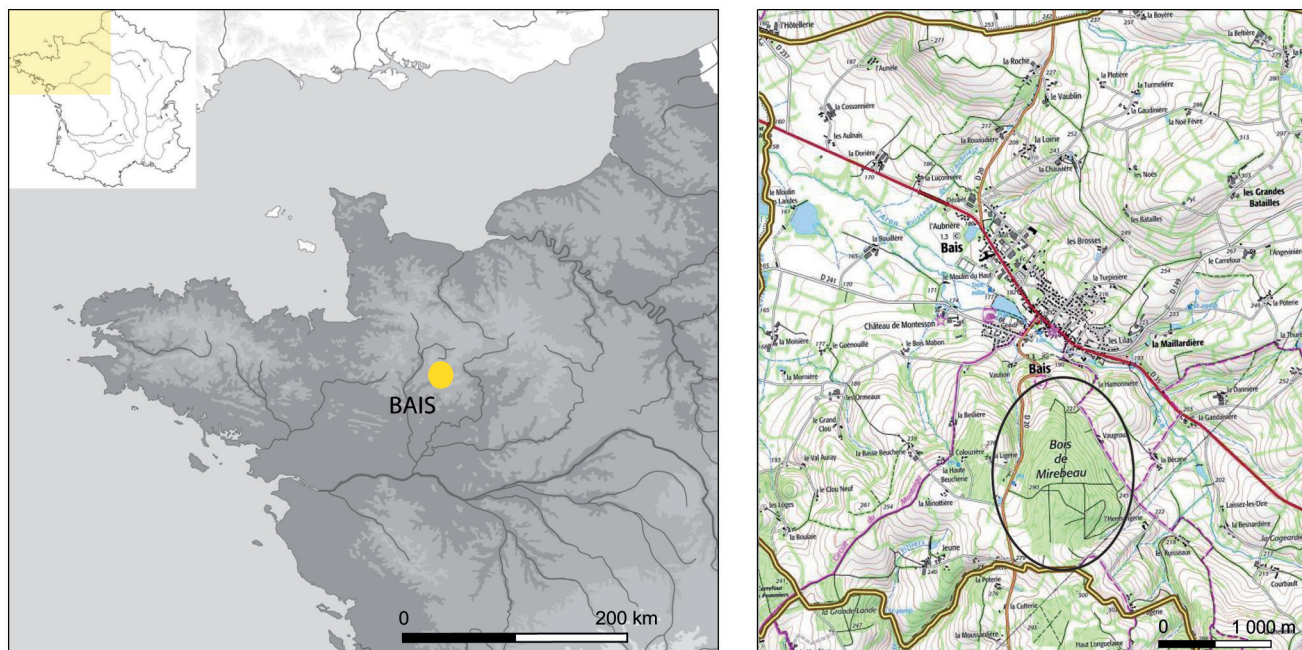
BAIS

0 200 km

l'Hôtellerie
l'Aunaie
la Roche
le Vaublin
la Plotière
la Boyère
la Beltière
la Turmelière
la Gaudinière
la Noë Fèvre
la Cossonnière
les Aulnais
la Dorière
la Lucornière
la Boussardière
la Loirie
la Chauvière
les Noës
les Grandes Bataillies
le Moulin Landes
la Bouillère
l'Aubrière
Bais
les Batailles
les Brosses
le Carrefour
l'Angevinière
la Turpinière
le Moulin du Haut
D 241
la Poterie
Château de Montesson
la Moisière
le Guénouillé
le Bois Mabon
les Lilas
la Maillardière
la Morinière
les Ormeaux
Vautorte
Bais
la Hamonnière
la Donnière
la Gandaisière
le Grand Clos
la Besiière
Bois de Mirebeau
Vaugeois
le Val Auray
la Basse Beucherie
Colouzière
la Ligerie
la Haute Beucherie
la Bézière
le Clos Neuf
la Minottière
l'Hermangerie
Laissez-les-Ores
la Besnardière
la Cogeardière
les Loges
la Boulaie
Jeune
les Buisseaux
Courbault
la Poterie
la Grande Lande
la Cutterie
la Moussardière
Haut Longuelaise

0 1 000 m